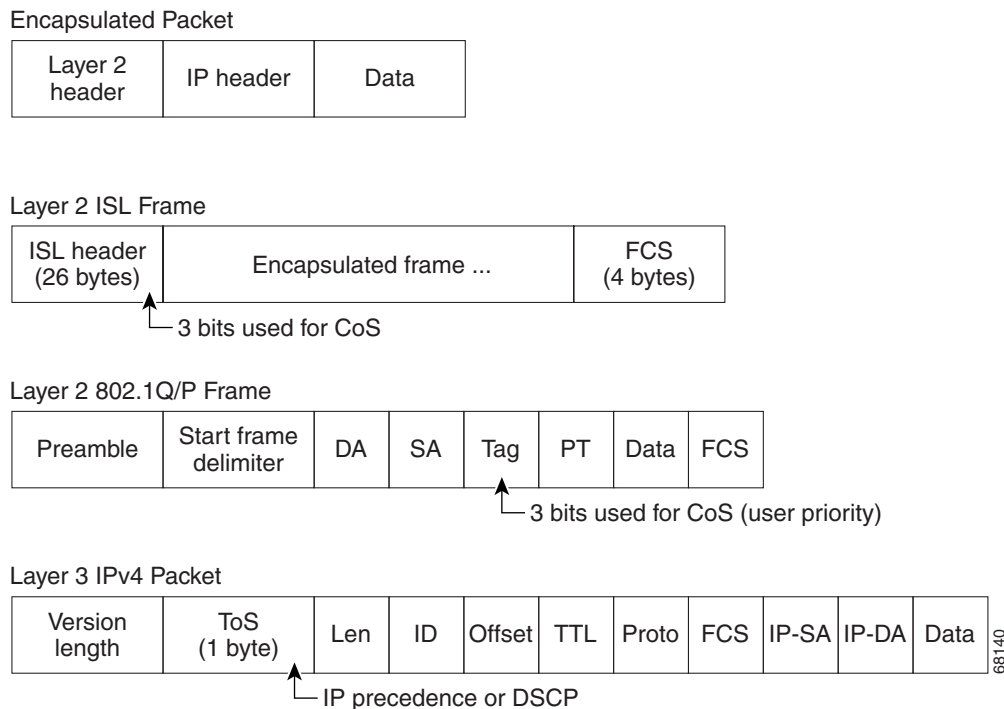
Encapsulated Packet

| Layer 2 header | IP header | Data |
|---|---|---|

Layer 2 ISL Frame

| ISL header (26 bytes) | Encapsulated frame ... | FCS (4 bytes) |
|---|---|---|

3 bits used for CoS

Layer 2 802.1Q/P Frame

| Preamble | Start frame delimiter | DA | SA | Tag | PT | Data | FCS |
|---|---|---|---|---|---|---|---|

3 bits used for CoS (user priority)

Layer 3 IPv4 Packet

| Version length | ToS (1 byte) | Len | ID | Offset | TTL | Proto | FCS | IP-SA | IP-DA | Data |
|---|---|---|---|---|---|---|---|---|---|---|

IP precedence or DSCP

68140